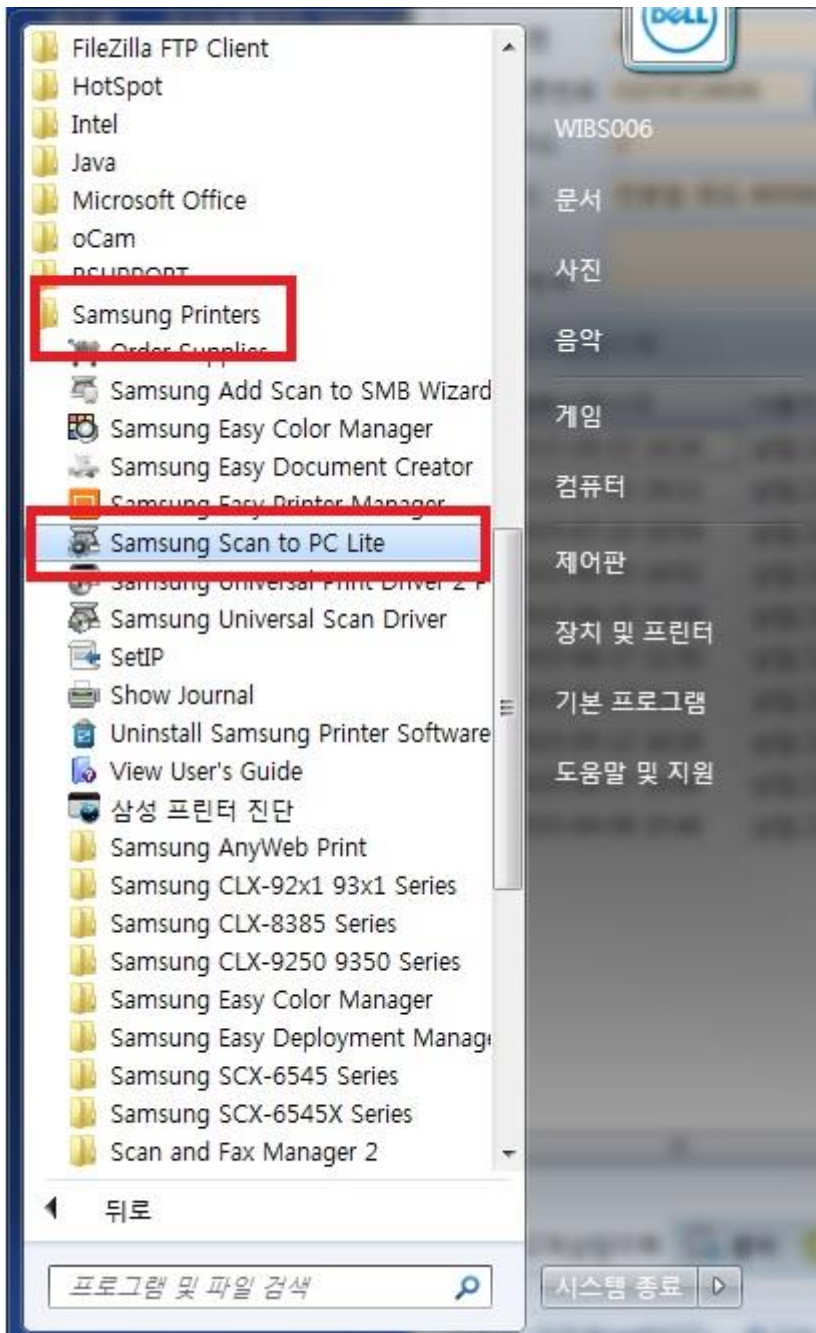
FileZilla FTP Client
HotSpot
Intel
Java
Microsoft Office
oCam
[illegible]
Samsung Printers
Order Supplies
Samsung Add Scan to SMB Wizard
Samsung Easy Color Manager
Samsung Easy Document Creator
Samsung Easy Printer Manager
Samsung Scan to PC Lite
Samsung Universal Print Driver 2 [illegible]
Samsung Universal Scan Driver
SetIP
Show Journal
Uninstall Samsung Printer Software
View User's Guide
삼성 프린터 진단
Samsung AnyWeb Print
Samsung CLX-92x1 93x1 Series
Samsung CLX-8385 Series
Samsung CLX-9250 9350 Series
Samsung Easy Color Manager
Samsung Easy Deployment Manag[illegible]
Samsung SCX-6545 Series
Samsung SCX-6545X Series
Scan and Fax Manager 2

뒤로

프로그램 및 파일 검색

DELL
WIBS006
문서
사진
음악
게임
컴퓨터
제어판
장치 및 프린터
기본 프로그램
도움말 및 지원
시스템 종료